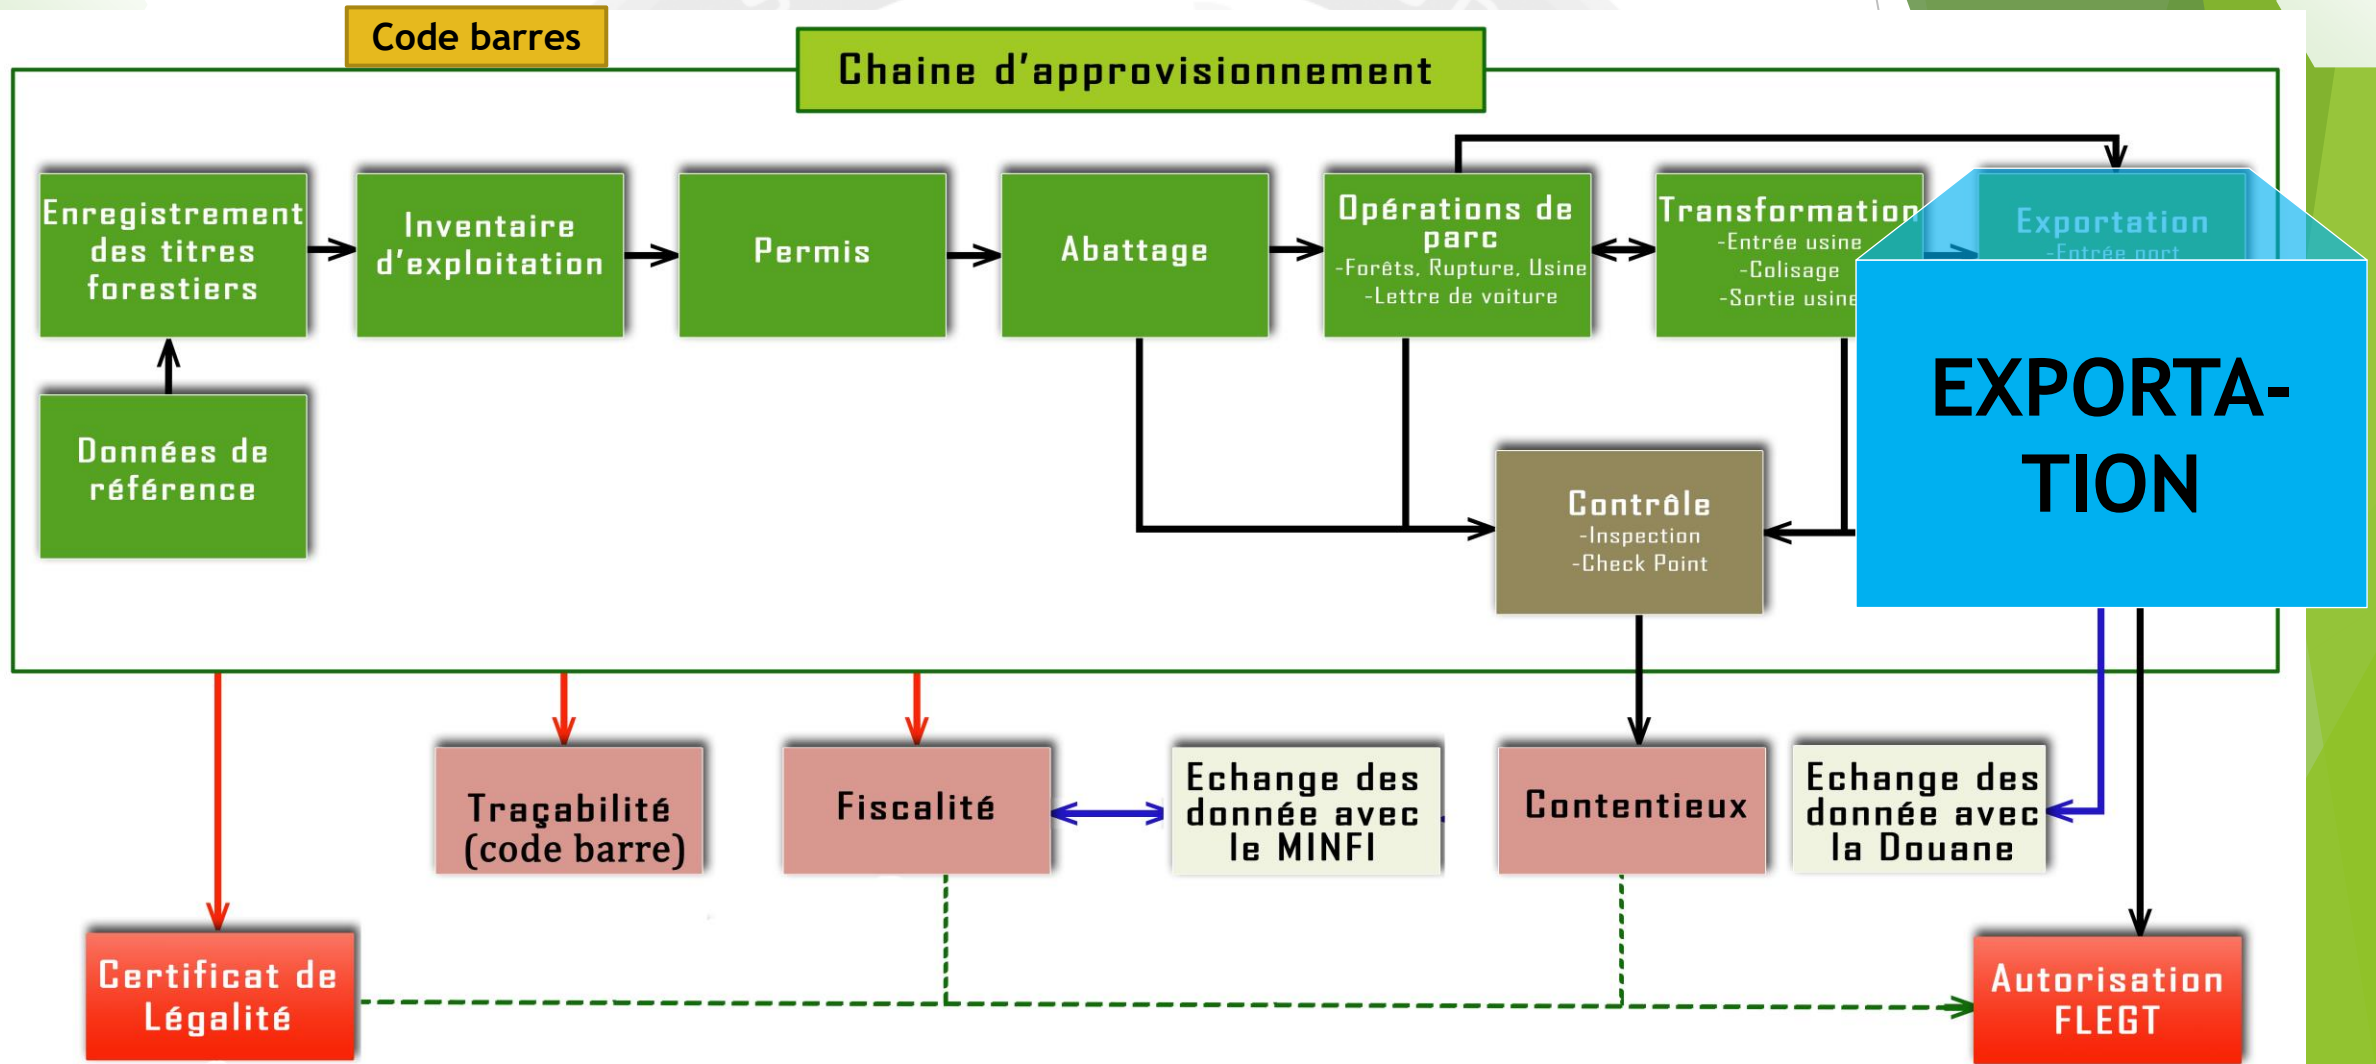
Code barres

Chaine d'approvisionnement

Enregistrement des titres forestiers

Inventaire d'exploitation

Permis

Abattage

Opérations de parc
-Forêts, Rupture, Usine
-Lettre de voiture

Transformation
-Entrée usine
-Colisage
-Sortie usine

Exportation
-Entrée port

EXPORTA-TION

Données de référence

Contrôle
-Inspection
-Check Point

Traçabilité (code barre)

Fiscalité

Echange des donnée avec le MINFI

Contentieux

Echange des donnée avec la Douane

Certificat de Légalité

Autorisation FLEGT